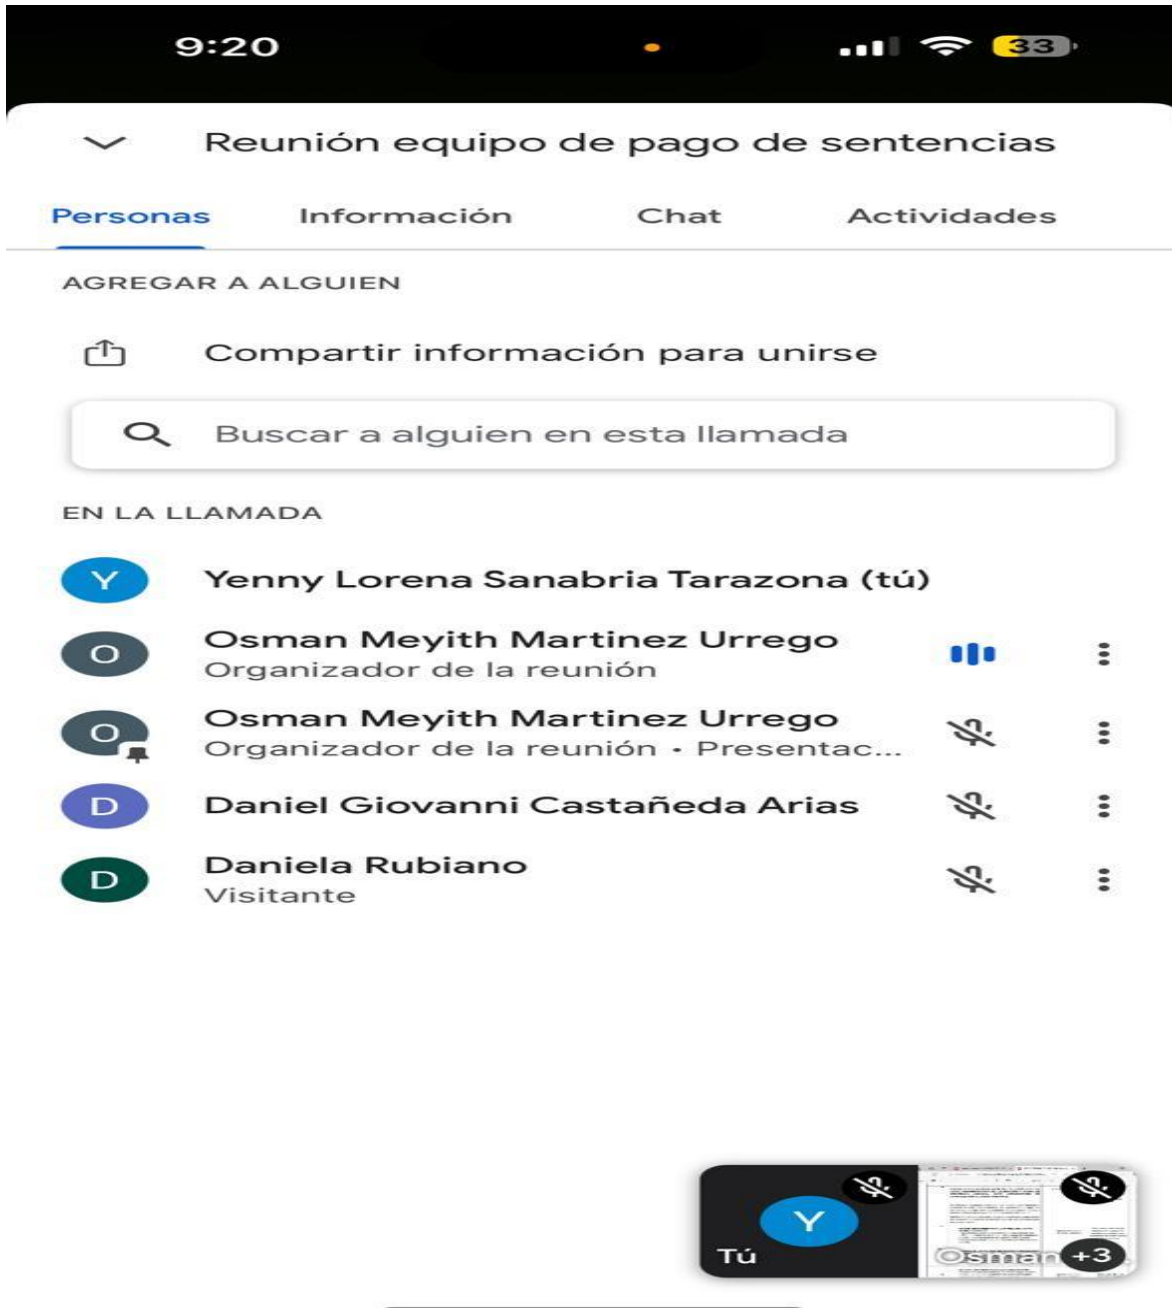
9:20

33

Reunión equipo de pago de sentencias

Personas Información Chat Actividades

AGREGAR A ALGUIEN

Compartir información para unirse

Buscar a alguien en esta llamada

EN LA LLAMADA

Y Yenny Lorena Sanabria Tarazona (tú)

O Osman Meyith Martinez Urrego
Organizador de la reunión

O Osman Meyith Martinez Urrego
Organizador de la reunión • Presentac...

D Daniel Giovanni Castañeda Arias

D Daniela Rubiano
Visitante

Y
Tú

Osman +3